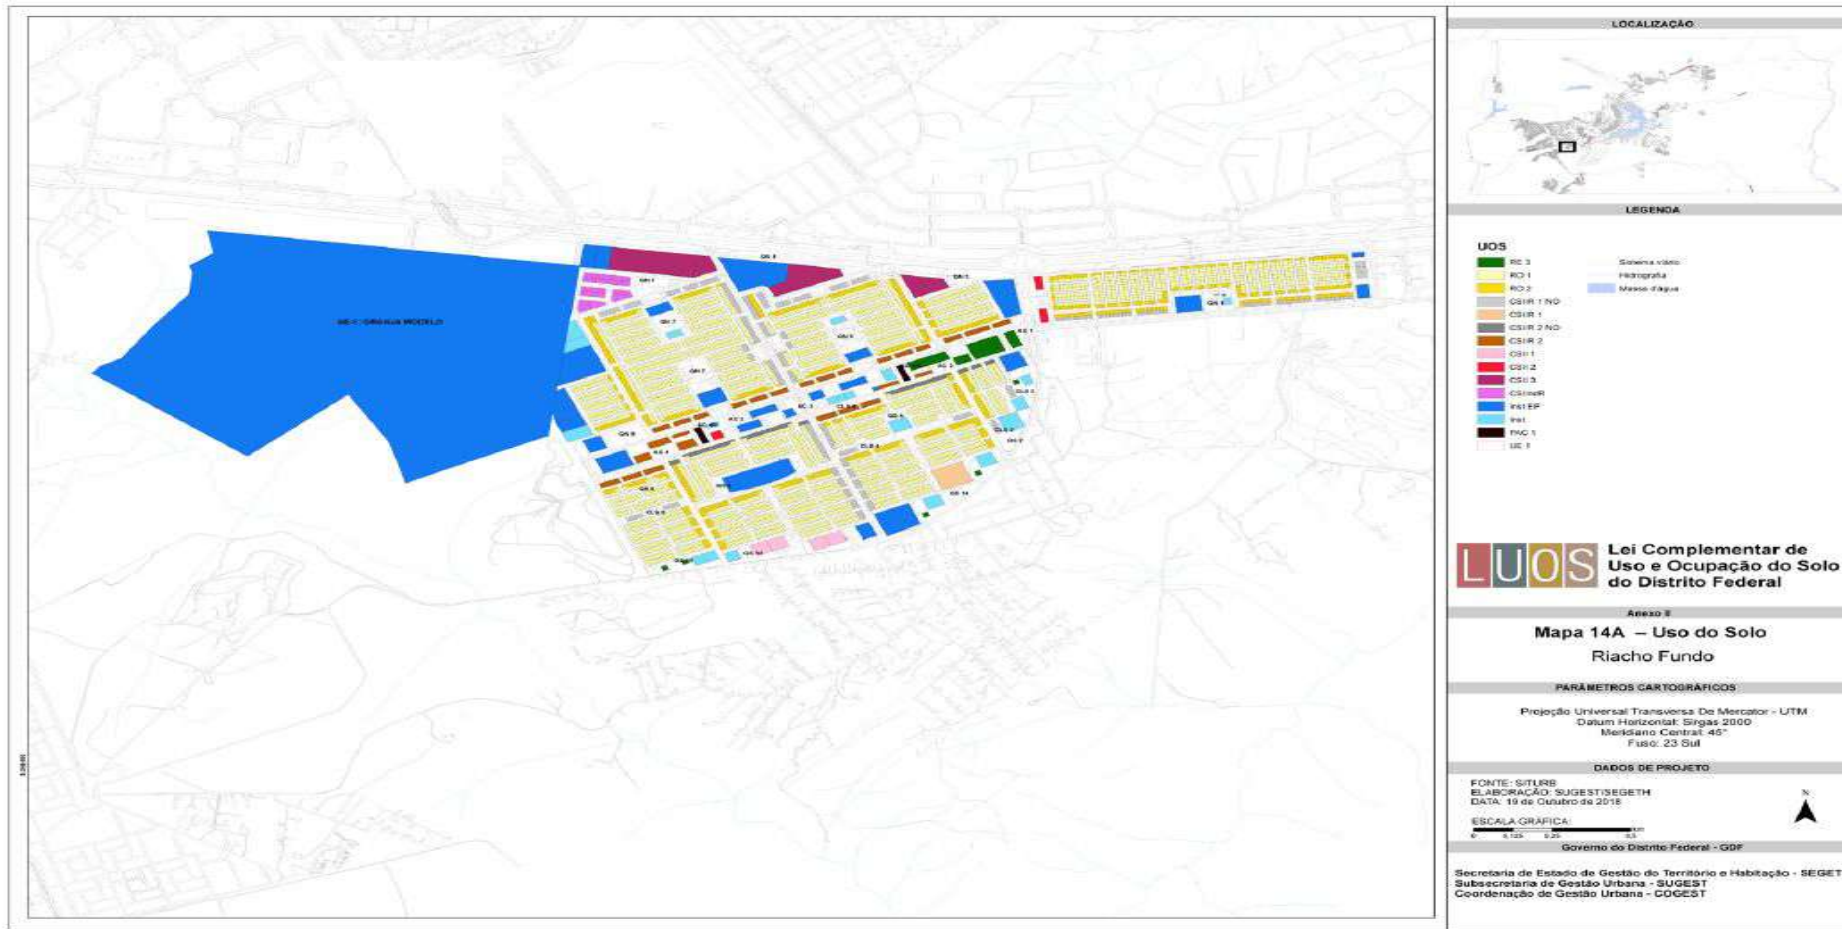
LOCALIZAÇÃO

LEGENDA

UOS
RE 3
RO 1
RO 2
CSIIR 1 NO
CSIIR 1
CSIIR 2 NO
CSIIR 2
CSII 1
CSII 2
CSII 3
CSIIndR
Inst EP
Inst
PAC 1
UE 1

Sistema viário
Hidrografia
Massa d'água

LUOS Lei Complementar de Uso e Ocupação do Solo do Distrito Federal

Anexo II
Mapa 14A – Uso do Solo
Riacho Fundo

PARÂMETROS CARTOGRÁFICOS
Projeção Universal Transversa De Mercator - UTM
Datum Horizontal: Sirgas 2000
Meridiano Central: 45°
Fuso: 23 Sul

DADOS DE PROJETO
FONTE: SITURB
ELABORAÇÃO: SUGEST/SEGETH
DATA: 19 de Outubro de 2018

ESCALA GRÁFICA:
0 0,125 0,25 0,5 km

N

Governo do Distrito Federal - GDF

Secretaria de Estado de Gestão do Território e Habitação - SEGETH
Subsecretaria de Gestão Urbana - SUGEST
Coordenação de Gestão Urbana - COGEST

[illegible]